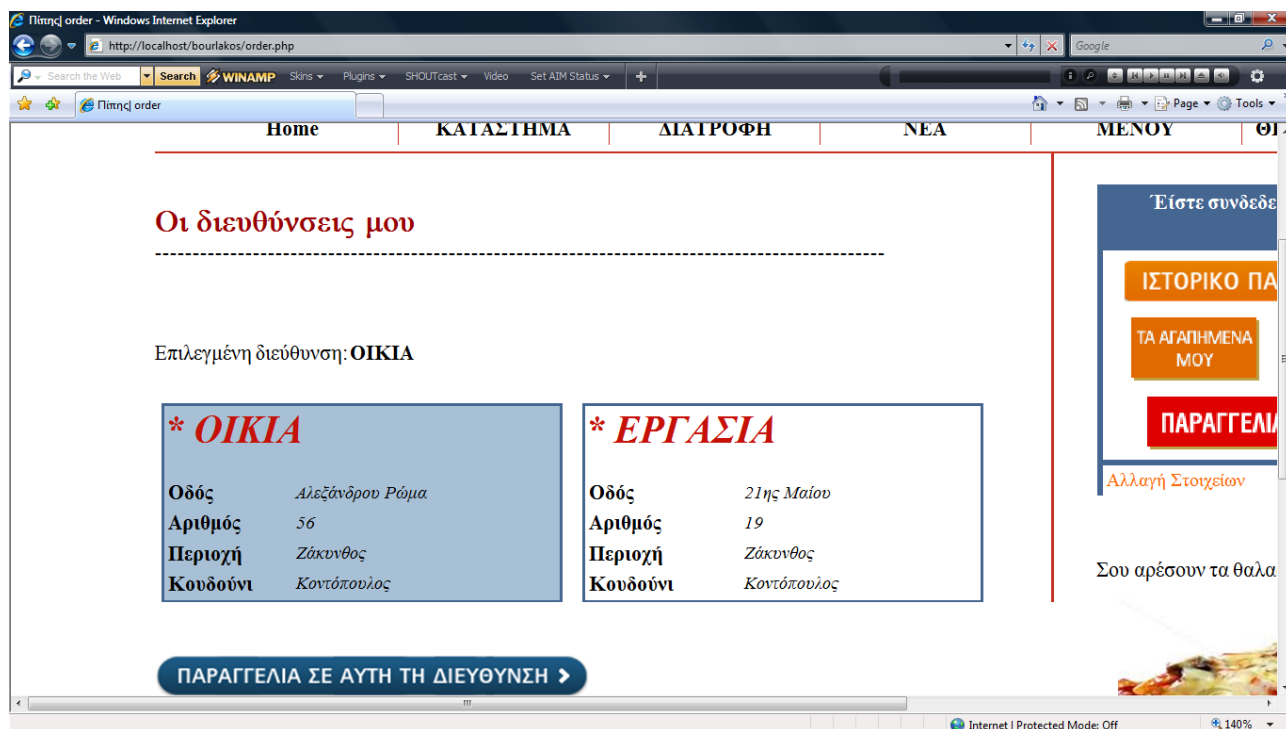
Πίτπης order - Windows Internet Explorer

http://localhost/bourlakos/order.php

Google

Search the Web | Search | WINAMP | Skins | Plugins | SHOUTcast | Video | Set AIM Status

Πίτπης order

Page | Tools

Home | ΚΑΤΑΣΤΗΜΑ | ΔΙΑΤΡΟΦΗ | ΝΕΑ | ΜΕΝΟΥ | ΘΙ

Οι διευθύνσεις μου

Επιλεγμένη διεύθυνση: ΟΙΚΙΑ

* ΟΙΚΙΑ

| | |
|---|---|
| Οδός | Αλεξάνδρου Ρώμα |
| Αριθμός | 56 |
| Περιοχή | Ζάκυνθος |
| Κουδούνι | Κοντόπουλος |

* ΕΡΓΑΣΙΑ

| | |
|---|---|
| Οδός | 21ης Μαίου |
| Αριθμός | 19 |
| Περιοχή | Ζάκυνθος |
| Κουδούνι | Κοντόπουλος |

ΠΑΡΑΓΓΕΛΙΑ ΣΕ ΑΥΤΗ ΤΗ ΔΙΕΥΘΥΝΣΗ

Είστε συνδεδε

ΙΣΤΟΡΙΚΟ ΠΑ

ΤΑ ΑΓΑΠΗΜΕΝΑ ΜΟΥ

ΠΑΡΑΓΓΕΛΙ

Αλλαγή Στοιχείων

Σου αρέσουν τα θαλα

Internet | Protected Mode: Off

140%